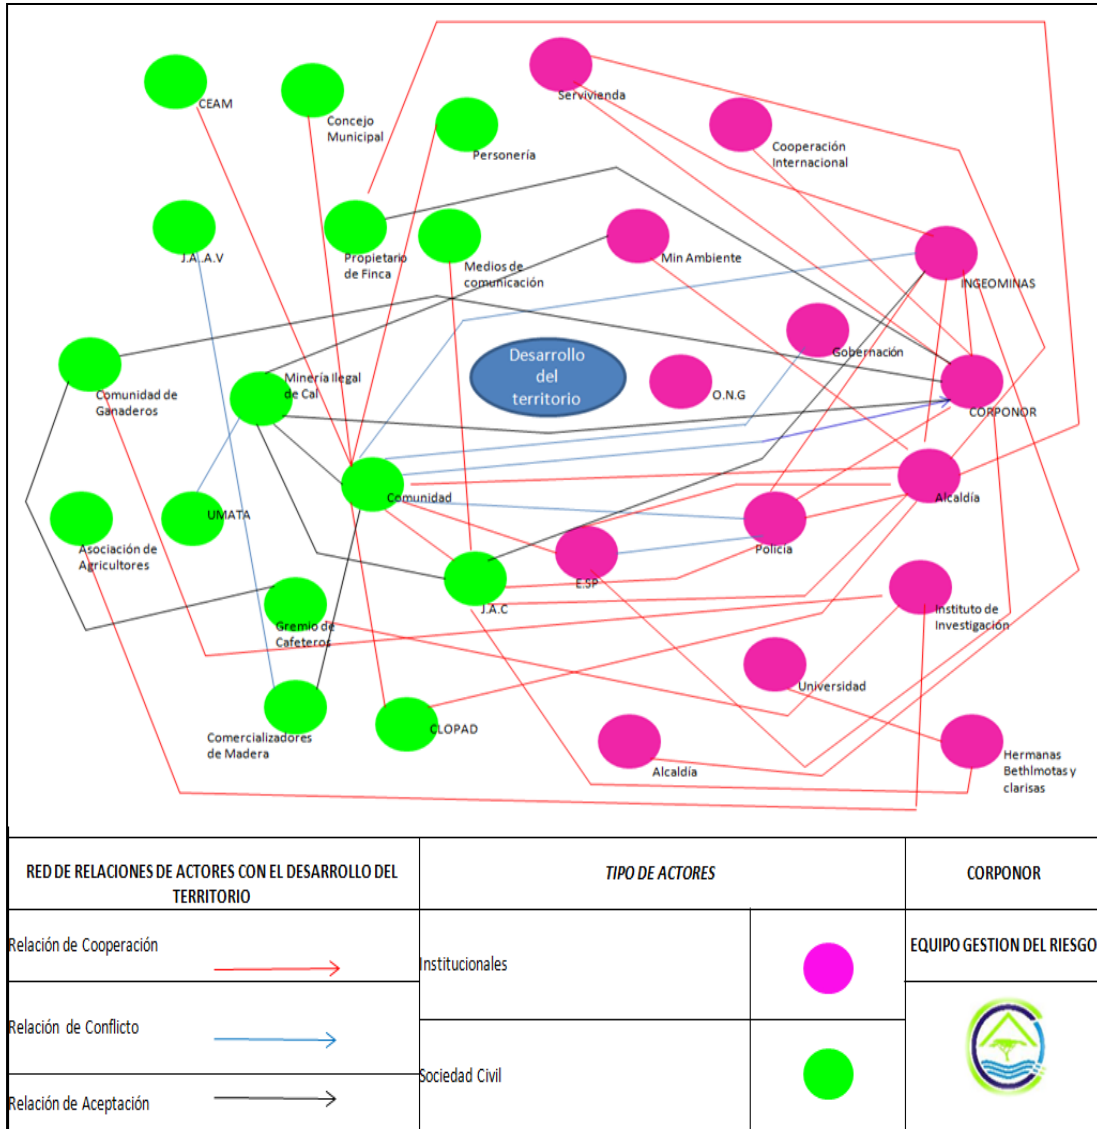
CEAM

Concejo Municipal

Servivienda

Personería

Cooperación Internacional

J.A..A.V

Propietario de Finca

Medios de comunicación

Min Ambiente

INGEOMINAS

Gobernación

Desarrollo del territorio

O.N.G

Comunidad de Ganaderos

Minería Ilegal de Cal

CORPONOR

Comunidad

Alcaldía

UMATA

Asociación de Agricultores

Policía

E.SP

J.A.C

Gremio de Cafeteros

Instituto de Investigación

Universidad

Comercializadores de Madera

CLOPAD

Alcaldía

Hermanas Bethlmotas y clarisas

| RED DE RELACIONES DE ACTORES CON EL DESARROLLO DEL TERRITORIO | TIPO DE ACTORES | | CORPONOR |
|---|---|---|---|
| Relación de Cooperación | Institucionales | | EQUIPO GESTION DEL RIESGO |
| Relación de Conflicto | Sociedad Civil | | |
| Relación de Aceptación | | | |